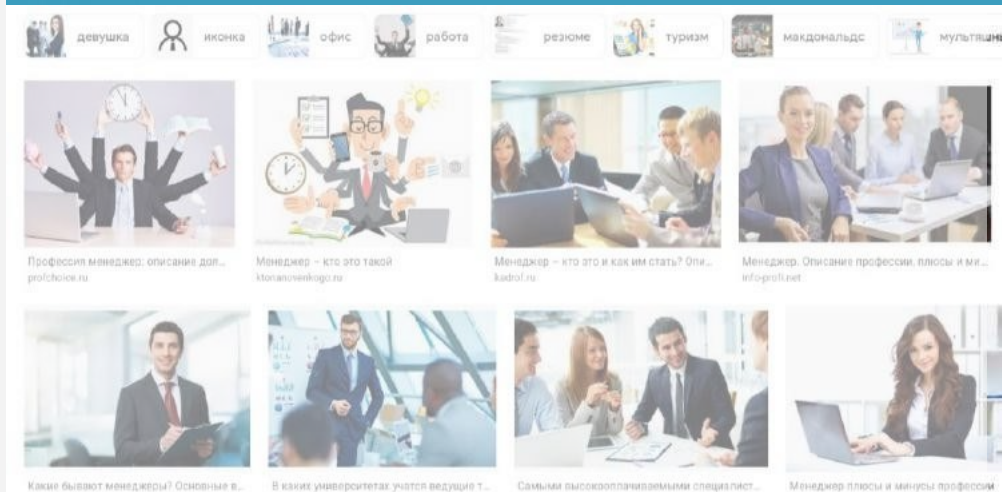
девушка иконка офис работа резюме туризм макдональдс мультяшный

Профессия менеджер: описание дол...
profchoice.ru

Менеджер – кто это такой
ktonanovenkogo.ru

Менеджер – кто это и как им стать? Опи...
kadrof.ru

Менеджер. Описание профессии, плюсы и ми...
info-profi.net

Какие бывают менеджеры? Основные в...

В каких университетах учатся ведущие т...

Самыми высокооплачиваемыми специалист...

Менеджер плюсы и минусы профессии